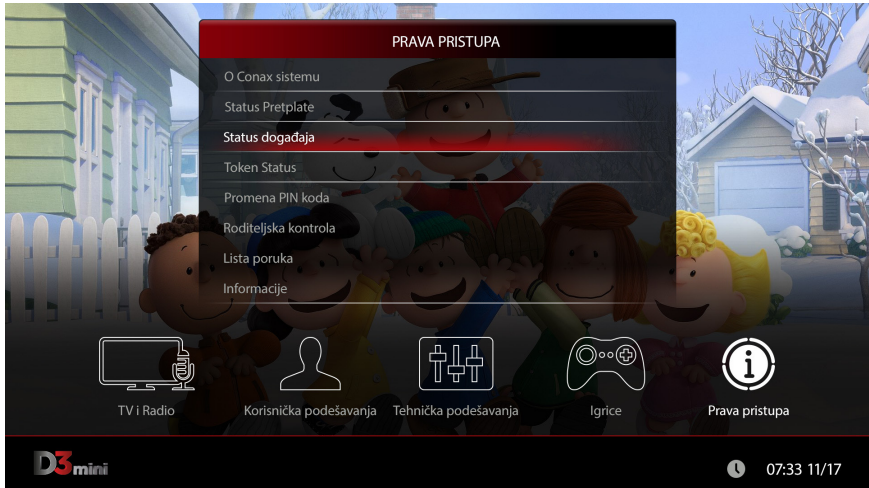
PRAVA PRISTUPA

O Conax sistemu

Status Pretplate

Status događaja

Token Status

Promena PIN koda

Roditeljska kontrola

Lista poruka

Informacije

TV i Radio

Korisnička podešavanja

Tehnička podešavanja

Igrice

Prava pristupa

D3mini

07:33 11/17